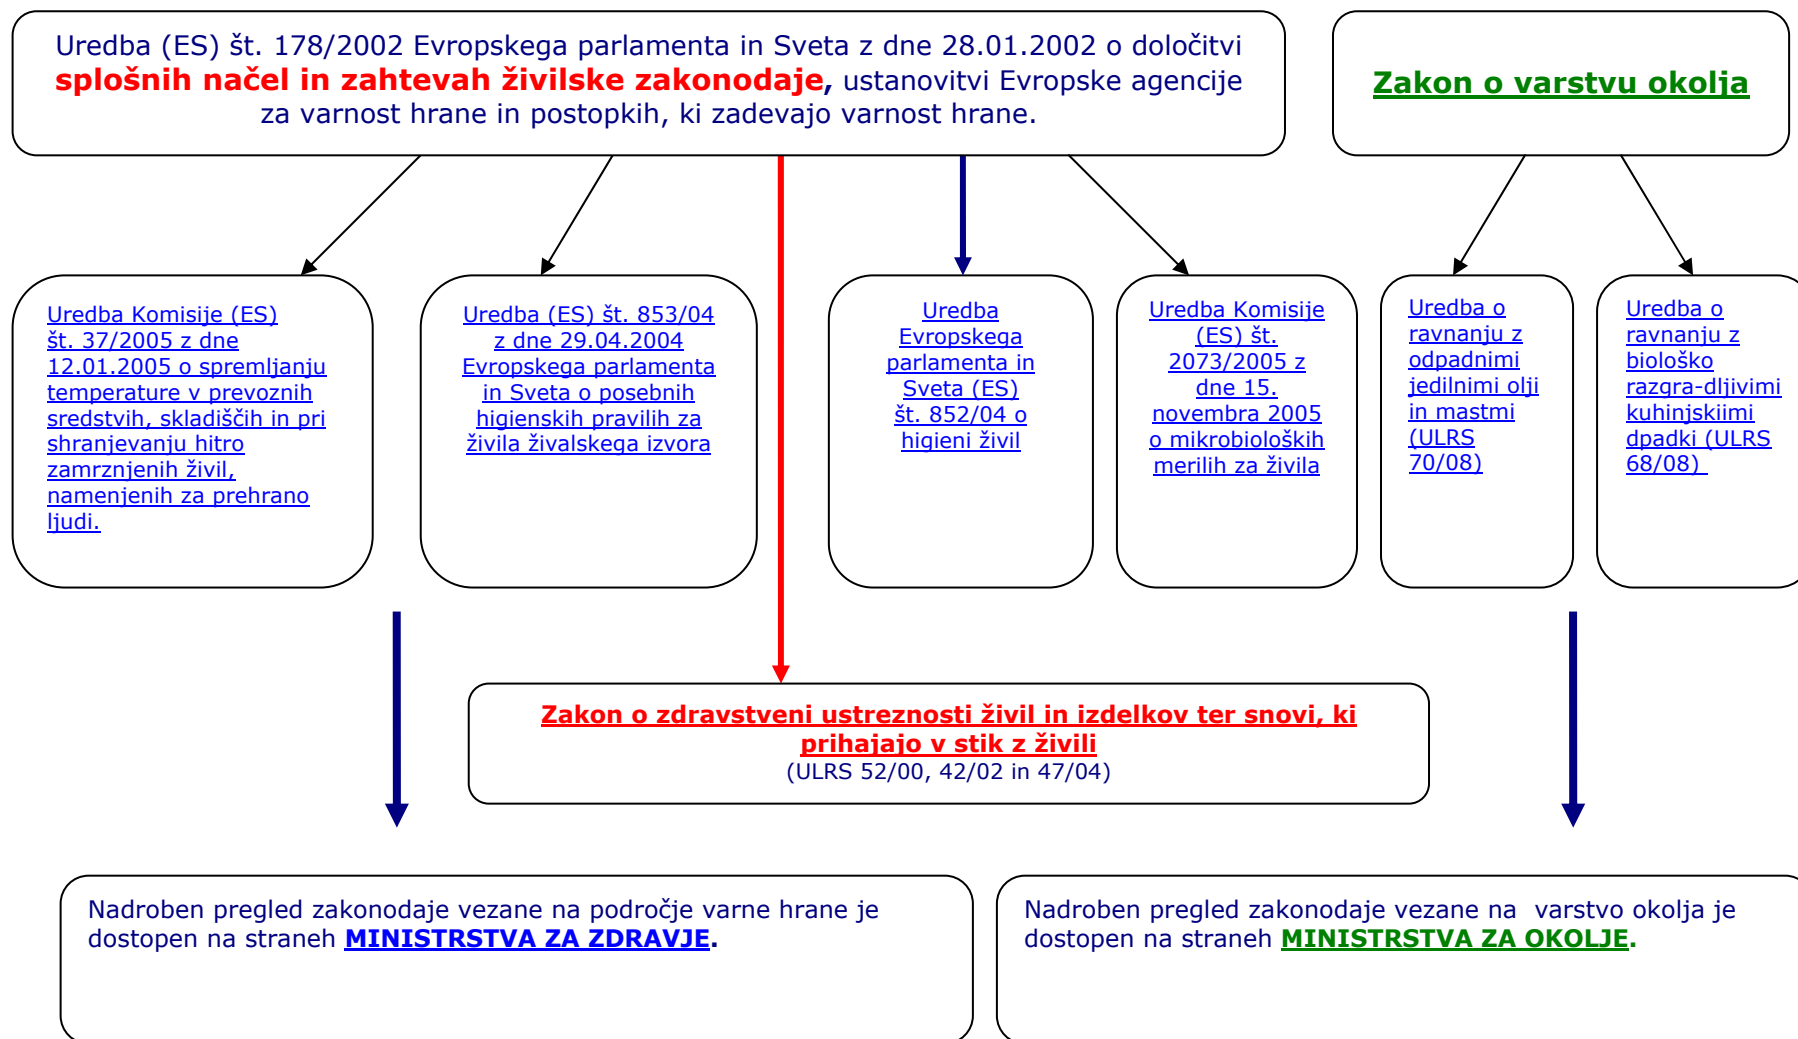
Uredba (ES) št. 178/2002 Evropskega parlamenta in Sveta z dne 28.01.2002 o določitvi **splošnih načel in zahtevah živilske zakonodaje,** ustanovitvi Evropske agencije za varnost hrane in postopkih, ki zadevajo varnost hrane.

Zakon o varstvu okolja

Uredba Komisije (ES) št. 37/2005 z dne 12.01.2005 o spremljanju temperature v prevoznih sredstvih, skladiščih in pri shranjevanju hitro zamrznjenih živil, namenjenih za prehrano ljudi.

Uredba (ES) št. 853/04 z dne 29.04.2004 Evropskega parlamenta in Sveta o posebnih higienskih pravilih za živila živalskega izvora

Uredba Evropskega parlamenta in Sveta (ES) št. 852/04 o higieni živil

Uredba Komisije (ES) št. 2073/2005 z dne 15. novembra 2005 o mikrobioloških merilih za živila

Uredba o ravnanju z odpadnimi jedilnimi olji in mastmi (ULRS 70/08)

Uredba o ravnanju z biološko razgra-dljivimi kuhinjskiimi dpadki (ULRS 68/08)

Zakon o zdravstveni ustreznosti živil in izdelkov ter snovi, ki prihajajo v stik z živili
(ULRS 52/00, 42/02 in 47/04)

Nadroben pregled zakonodaje vezane na področje varne hrane je dostopen na straneh **MINISTRSTVA ZA ZDRAVJE**.

Nadroben pregled zakonodaje vezane na varstvo okolja je dostopen na straneh **MINISTRSTVA ZA OKOLJE**.